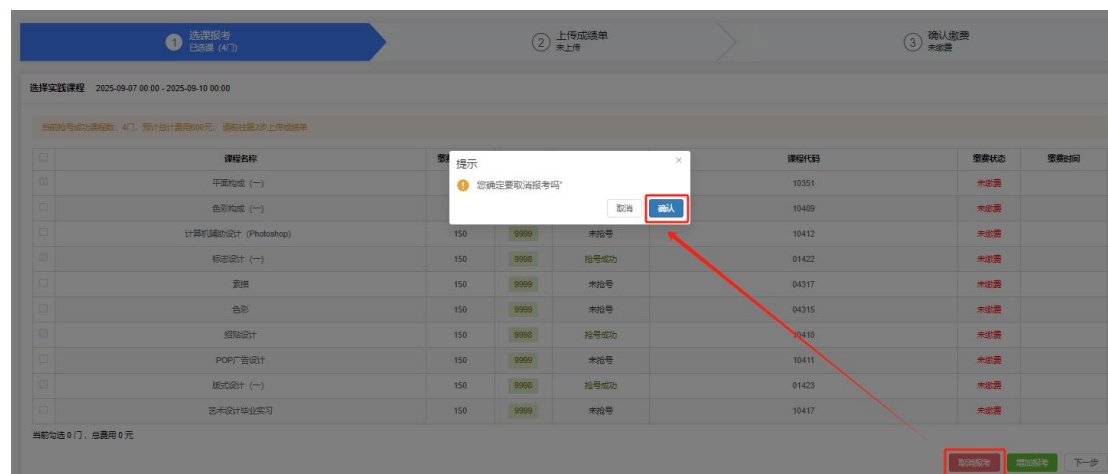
① 选课报考 已选课（4门）

② 上传成绩单 未上传

③ 确认缴费 未缴费

选择实践课程 2025-09-07 00:00 - 2025-09-10 00:00

当前抢号成功课程数：4门，预计合计费用600元，请前往第2步上传成绩单

| | 课程名称 | 缴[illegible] | | | 课程代码 | 缴费状态 | 缴费时间 |
|---|---|---|---|---|---|---|---|
| | 平面构成（一） | | | | 10351 | 未缴费 | |
| | 色彩构成（一） | | | | 10409 | 未缴费 | |
| | 计算机辅助设计（Photoshop） | 150 | 9999 | 未抢号 | 10412 | 未缴费 | |
| | 标志设计（一） | 150 | 9998 | 抢号成功 | 01422 | 未缴费 | |
| | 素描 | 150 | 9999 | 未抢号 | 04317 | 未缴费 | |
| | 色彩 | 150 | 9999 | 未抢号 | 04315 | 未缴费 | |
| | 招贴设计 | 150 | 9998 | 抢号成功 | 10410 | 未缴费 | |
| | POP广告设计 | 150 | 9999 | 未抢号 | 10411 | 未缴费 | |
| | 版式设计（一） | 150 | 9998 | 抢号成功 | 01423 | 未缴费 | |
| | 艺术设计毕业实习 | 150 | 9999 | 未抢号 | 10417 | 未缴费 | |

当前勾选 0 门，总费用 0 元

提示
您确定要取消报考吗?
取消 确认

取消报考 增加报考 下一步